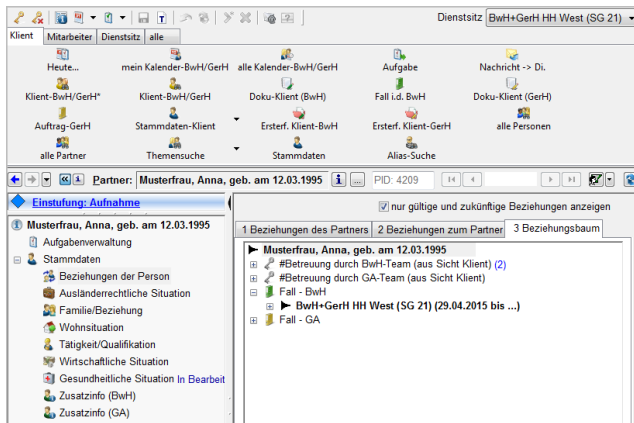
Dienstsitz BwH+GerH HH West (SG 21)

Klient | Mitarbeiter | Dienstsitz | alle

Heute...
mein Kalender-BwH/GerH
alle Kalender-BwH/GerH
Aufgabe
Nachricht -> Di.
Klient-BwH/GerH*
Klient-BwH/GerH
Doku-Klient (BwH)
Fall i.d. BwH
Doku-Klient (GerH)
Auftrag-GerH
Stammdaten-Klient
Ersterf. Klient-BwH
Ersterf. Klient-GerH
alle Personen
alle Partner
Themensuche
Stammdaten
Alias-Suche

Partner: Musterfrau, Anna, geb. am 12.03.1995 | i | ... | PID: 4209

Einstufung: Aufnahme

Musterfrau, Anna, geb. am 12.03.1995
Aufgabenverwaltung
Stammdaten
Beziehungen der Person
Ausländerrechtliche Situation
Familie/Beziehung
Wohnsituation
Tätigkeit/Qualifikation
Wirtschaftliche Situation
Gesundheitliche Situation In Bearbeit
Zusatzinfo (BwH)
Zusatzinfo (GA)

nur gültige und zukünftige Beziehungen anzeigen

1 Beziehungen des Partners | 2 Beziehungen zum Partner | 3 Beziehungsbaum

Musterfrau, Anna, geb. am 12.03.1995
#Betreuung durch BwH-Team (aus Sicht Klient) (2)
#Betreuung durch GA-Team (aus Sicht Klient)
Fall - BwH
BwH+GerH HH West (SG 21) (29.04.2015 bis ...)
Fall - GA